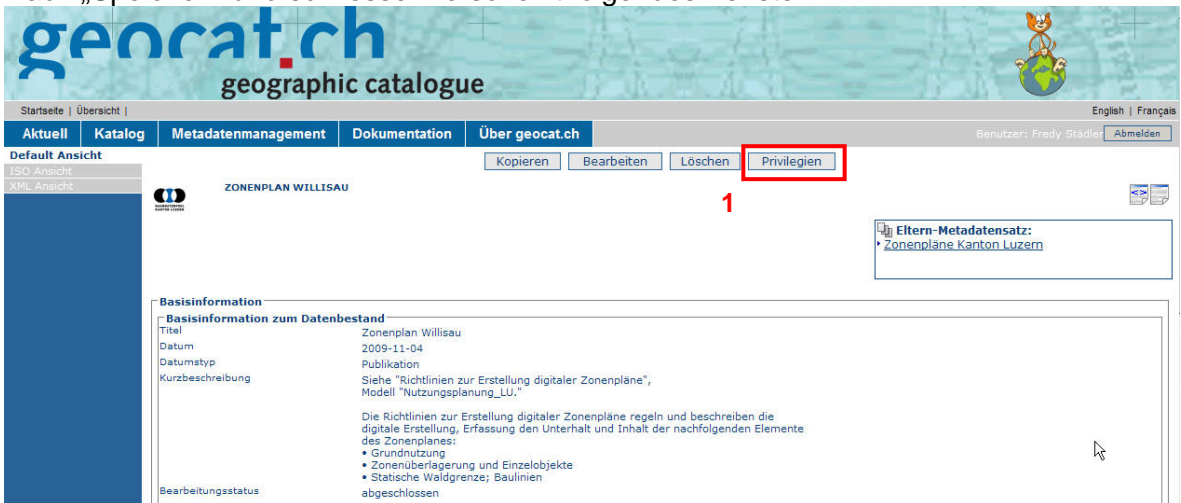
geocat.ch
geographic catalogue

Startseite | Übersicht |
English | Français

Aktuell | Katalog | Metadatenmanagement | Dokumentation | Über geocat.ch
Benutzer: Fredy Stadler Abmelden

Default Ansicht
ISO Ansicht
XML Ansicht

Kopieren | Bearbeiten | Löschen | Privilegien

ZONENPLAN WILLISAU

1

Eltern-Metadatensatz:
Zonenpläne Kanton Luzern

Basisinformation
Basisinformation zum Datenbestand

| | |
|---|---|
| Titel | Zonenplan Willisau |
| Datum | 2009-11-04 |
| Datumstyp | Publikation |
| Kurzbeschreibung | Siehe "Richtlinien zur Erstellung digitaler Zonenpläne", Modell "Nutzungsplanung_LU."<br><br>Die Richtlinien zur Erstellung digitaler Zonenpläne regeln und beschreiben die digitale Erstellung, Erfassung den Unterhalt und Inhalt der nachfolgenden Elemente des Zonenplanes:<br>• Grundnutzung<br>• Zonenüberlagerung und Einzelobjekte<br>• Statische Waldgrenze; Baulinien |
| Bearbeitungsstatus | abgeschlossen |